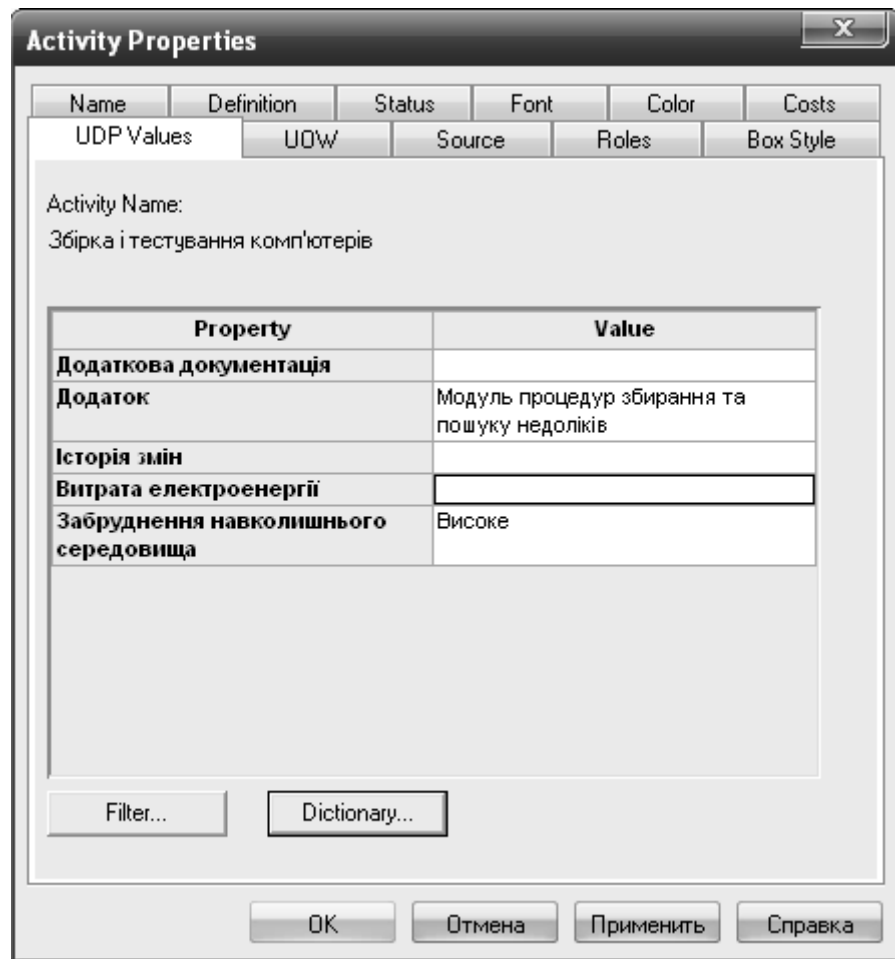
Activity Properties

Name | Definition | Status | Font | Color | Costs

UDP Values | UOW | Source | Roles | Box Style

Activity Name:

Збірка і тестування комп'ютерів

| Property | Value |
|---|---|
| Додаткова документація | |
| Додаток | Модуль процедур збирання та пошуку недоліків |
| Історія змін | |
| Витрата електроенергії | |
| Забруднення навколишнього середовища | Високе |

Filter... Dictionary...

OK Отмена Применить Справка